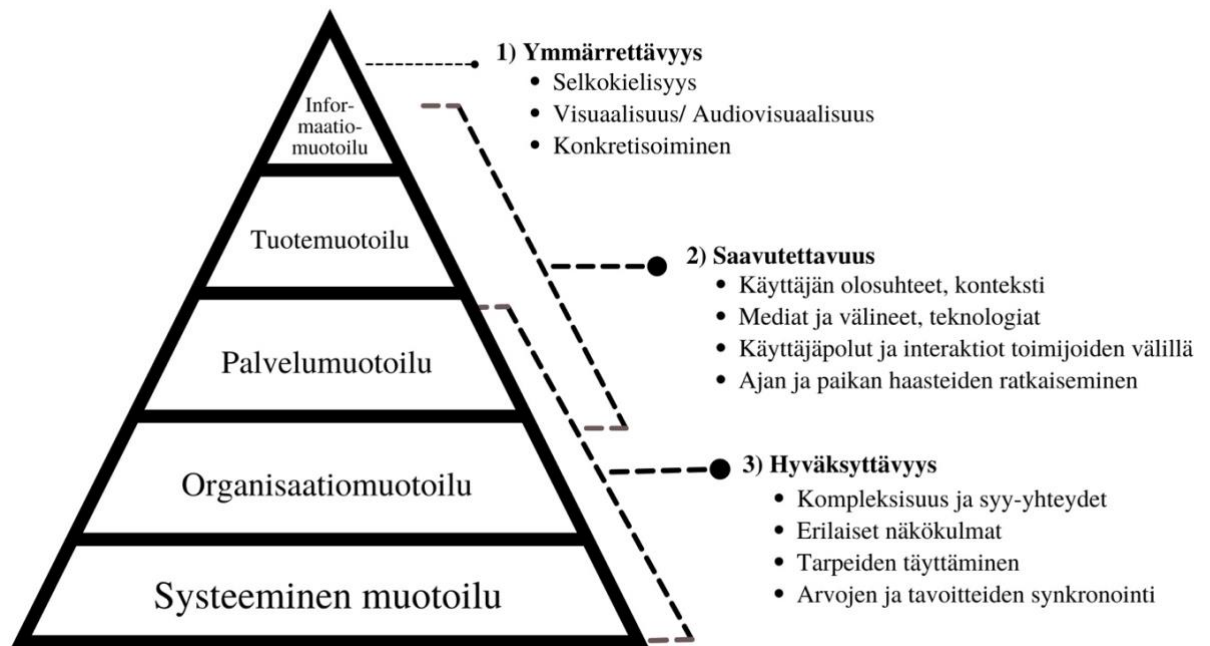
Informaatiomuotoilu

Tuotemuotoilu

Palvelumuotoilu

Organisaatiomuotoilu

Systeeminen muotoilu

1) Ymmärrettävyys
• Selkokielisyys
• Visuaalisuus/ Audiovisuaalisuus
• Konkretisoiminen

2) Saavutettavuus
• Käyttäjän olosuhteet, konteksti
• Mediat ja välineet, teknologiat
• Käyttäjäpolut ja interaktiot toimijoiden välillä
• Ajan ja paikan haasteiden ratkaiseminen

3) Hyväksyttävyys
• Kompleksisuus ja syy-yhteydet
• Erilaiset näkökulmat
• Tarpeiden täyttäminen
• Arvojen ja tavoitteiden synkronointi